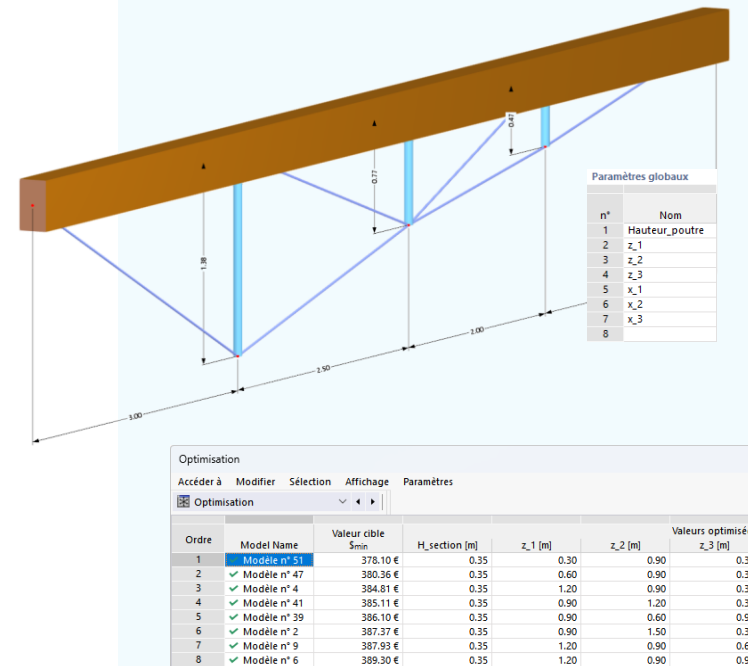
1.38
0.77
0.47
2.50
2.00
3.00

Paramètres globaux

| n° | Nom |
|---|---|
| 1 | Hauteur_poutre |
| 2 | z_1 |
| 3 | z_2 |
| 4 | z_3 |
| 5 | x_1 |
| 6 | x_2 |
| 7 | x_3 |
| 8 | |

Optimisation

Accéder à Modifier Sélection Affichage Paramètres

Optimisation

| Ordre | Model Name | Valeur cible $\$_{min}$ | H_section [m] | z_1 [m] | z_2 [m] | Valeurs optimisé z_3 [m] |
|---|---|---|---|---|---|---|
| 1 | Modèle n° 51 | 378.10 € | 0.35 | 0.30 | 0.90 | 0.3 |
| 2 | Modèle n° 47 | 380.36 € | 0.35 | 0.60 | 0.90 | 0.3 |
| 3 | Modèle n° 4 | 384.81 € | 0.35 | 1.20 | 0.90 | 0.3 |
| 4 | Modèle n° 41 | 385.11 € | 0.35 | 0.90 | 1.20 | 0.3 |
| 5 | Modèle n° 39 | 386.10 € | 0.35 | 0.90 | 0.60 | 0.9 |
| 6 | Modèle n° 2 | 387.37 € | 0.35 | 0.90 | 1.50 | 0.3 |
| 7 | Modèle n° 9 | 387.93 € | 0.35 | 1.20 | 0.90 | 0.6 |
| 8 | Modèle n° 6 | 389.30 € | 0.35 | 1.20 | 0.90 | 0.3 |